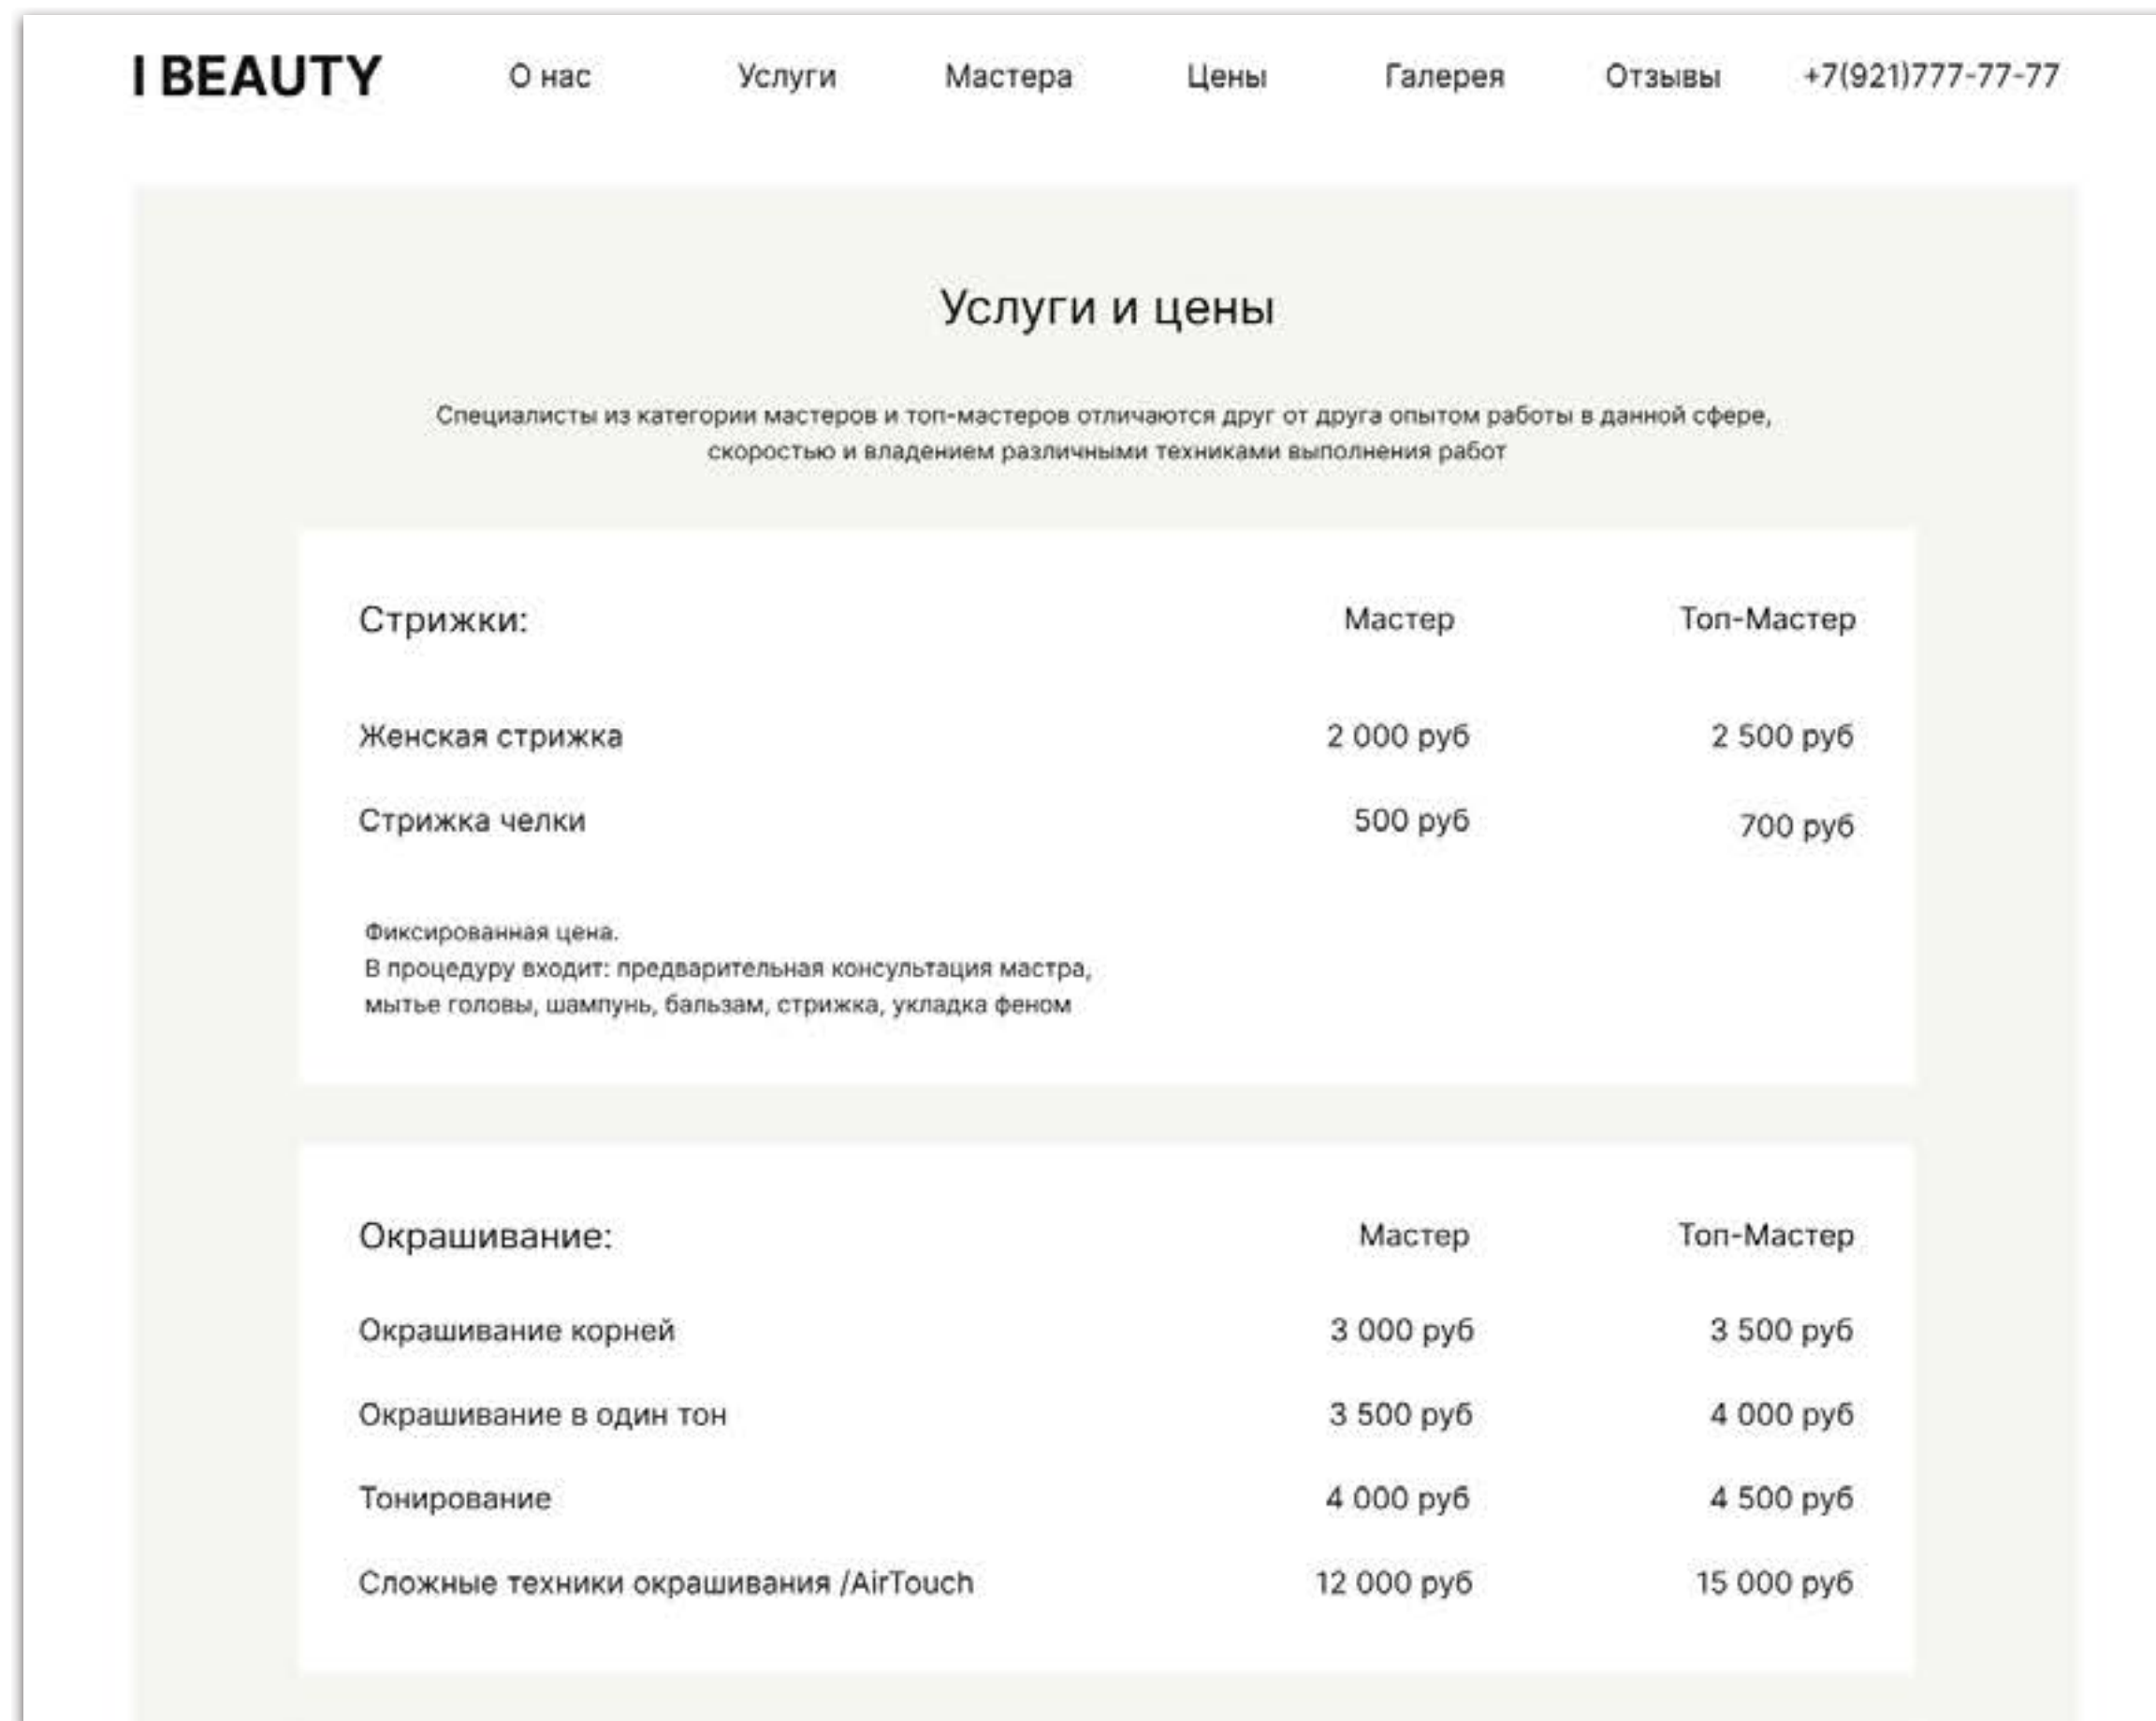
I BEAUTY О нас Услуги Мастера Цены Галерея Отзывы +7(921)777-77-77

Услуги и цены

Специалисты из категории мастеров и топ-мастеров отличаются друг от друга опытом работы в данной сфере, скоростью и владением различными техниками выполнения работ

| Стрижки: | Мастер | Топ-Мастер |
|---|---|---|
| Женская стрижка | 2 000 руб | 2 500 руб |
| Стрижка челки | 500 руб | 700 руб |

Фиксированная цена.
В процедуру входит: предварительная консультация мастра, мытье головы, шампунь, бальзам, стрижка, укладка феном

| Окрашивание: | Мастер | Топ-Мастер |
|---|---|---|
| Окрашивание корней | 3 000 руб | 3 500 руб |
| Окрашивание в один тон | 3 500 руб | 4 000 руб |
| Тонирование | 4 000 руб | 4 500 руб |
| Сложные техники окрашивания /AirTouch | 12 000 руб | 15 000 руб |